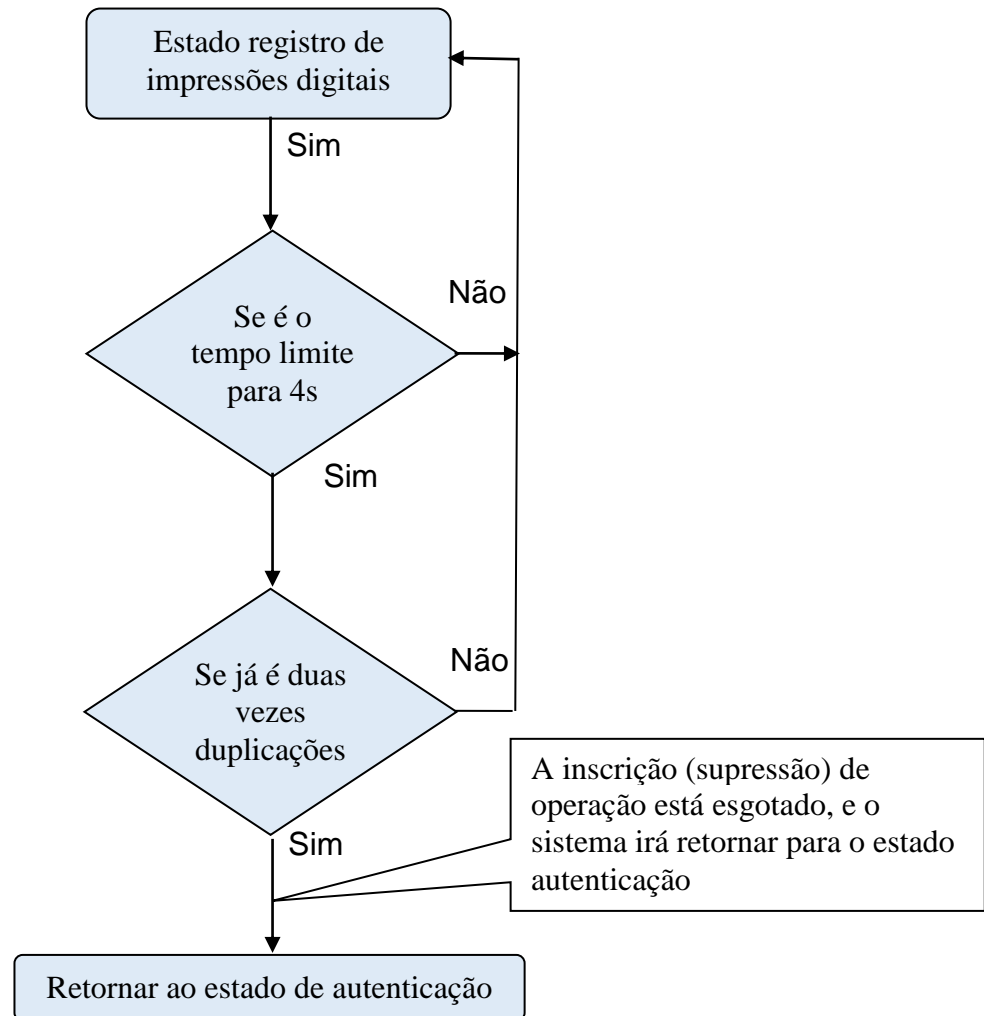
Estado registro de impressões digitais

Sim

Não

Se é o tempo limite para 4s

Sim

Não

Se já é duas vezes duplicações

A inscrição (supressão) de operação está esgotado, e o sistema irá retornar para o estado autenticação

Sim

Retornar ao estado de autenticação